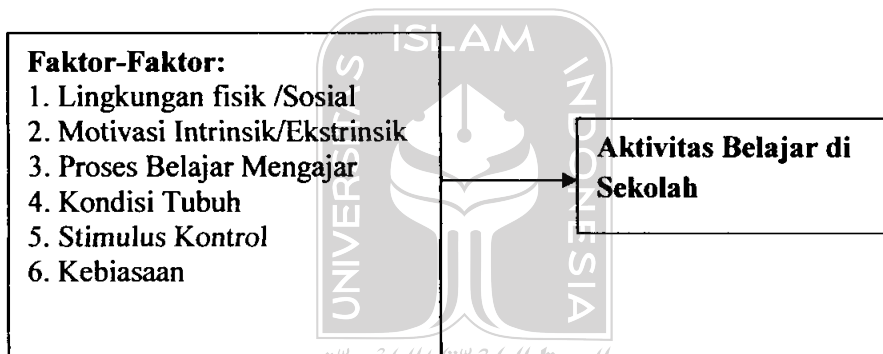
ISLAM
UNIVERSITAS
INDONESIA

Faktor-Faktor:
1. Lingkungan fisik /Sosial
2. Motivasi Intrinsik/Ekstrinsik
3. Proses Belajar Mengajar
4. Kondisi Tubuh
5. Stimulus Kontrol
6. Kebiasaan

Aktivitas Belajar di Sekolah